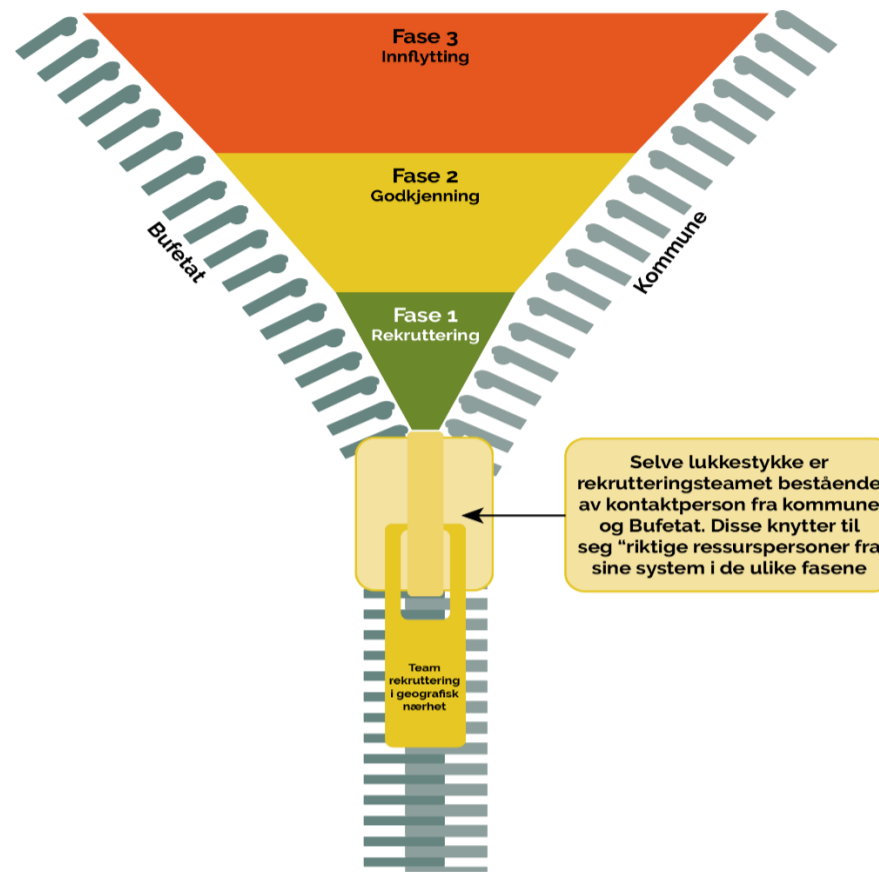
Fase 3
Innflytting

Fase 2
Godkjenning

Fase 1
Rekruttering

Bufetat

Kommune

Selve lukkestykke er rekrutteringsteamet bestående av kontaktperson fra kommune og Bufetat. Disse knytter til seg “riktige ressurspersoner fra sine system i de ulike fasene

Team rekruttering i geografisk nærhet